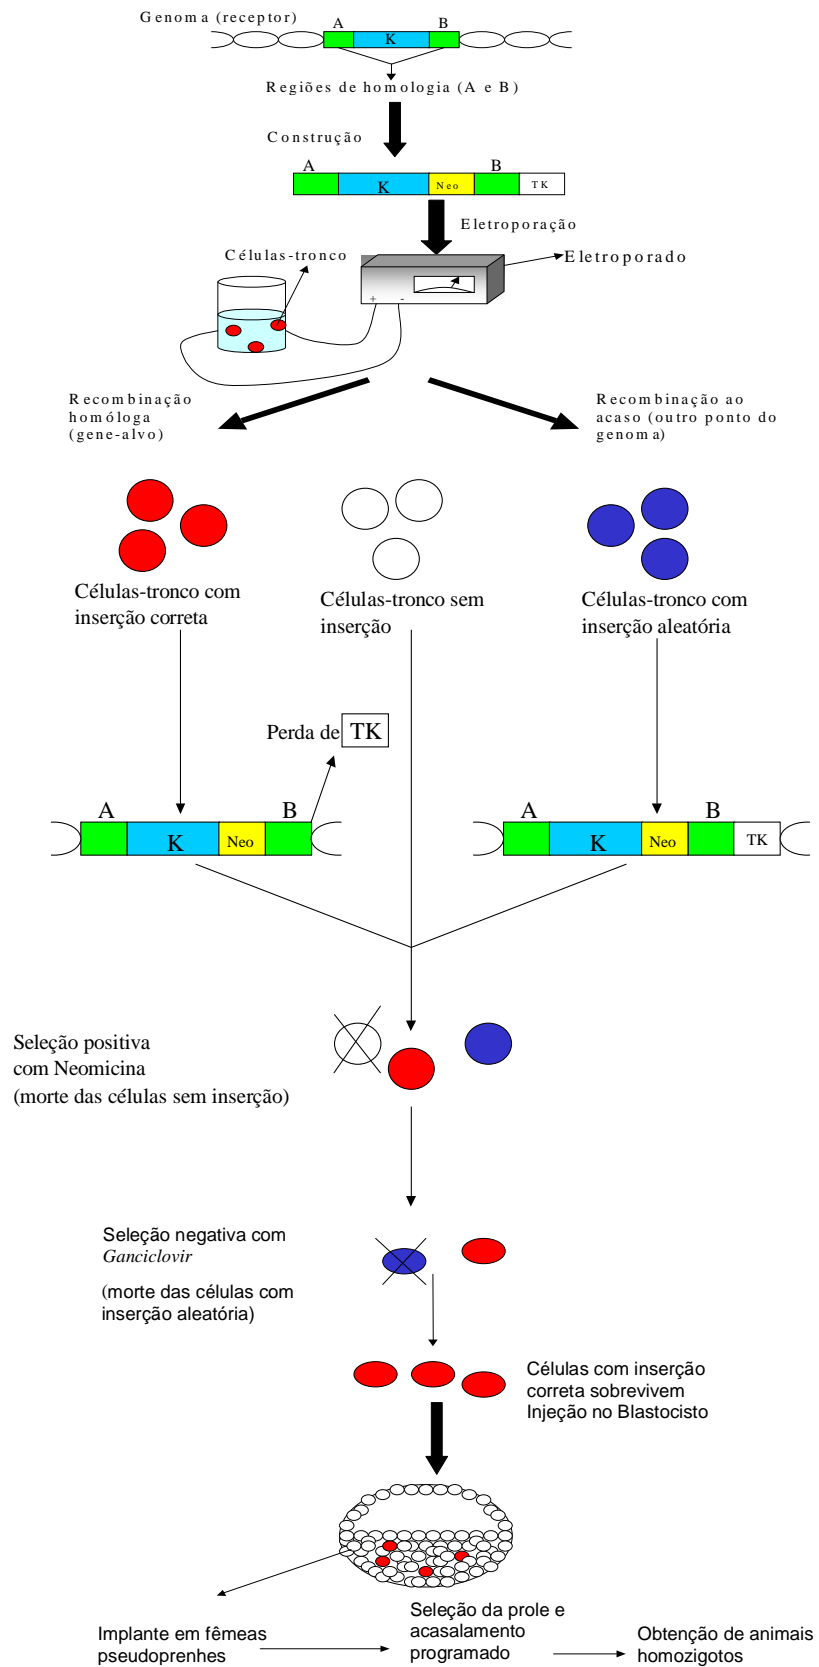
Genoma (receptor)

A K B

Regiões de homologia (A e B)

Construção

A K Neo B TK

Eletroporação

Células-tronco

Eletroporado

+ -

Recombinação homóloga (gene-alvo)

Recombinação ao acaso (outro ponto do genoma)

Células-tronco com inserção correta

Células-tronco sem inserção

Células-tronco com inserção aleatória

Perda de TK

A K Neo B

A K Neo B TK

Seleção positiva com Neomicina (morte das células sem inserção)

Seleção negativa com *Ganciclovir*

(morte das células com inserção aleatória)

Células com inserção correta sobrevivem Injeção no Blastocisto

Implante em fêmeas pseudoprenhes

Seleção da prole e acasalamento programado

Obtenção de animais homozigotos